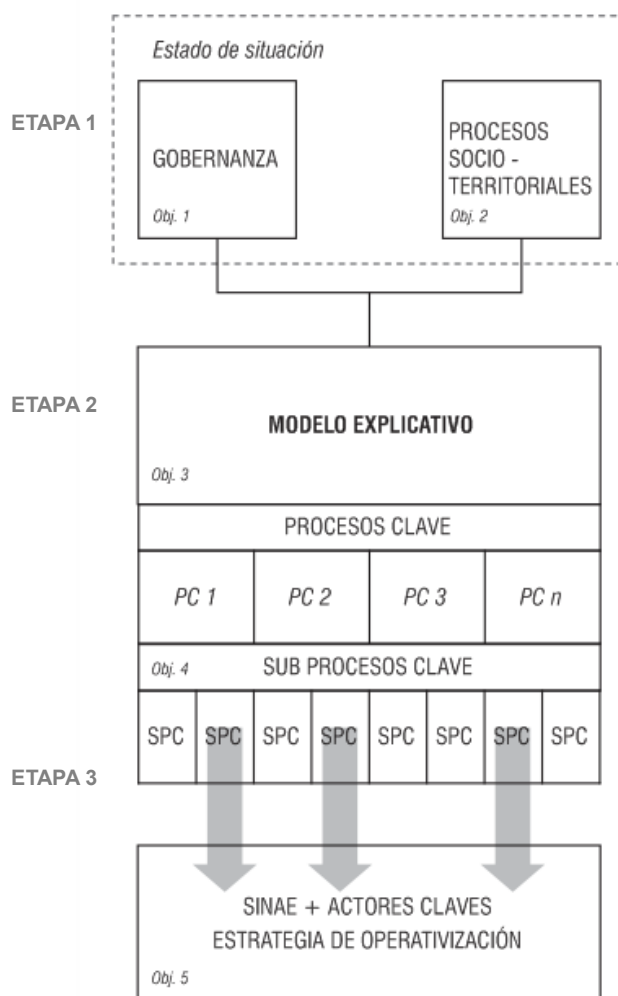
Estado de situación

ETAPA 1

GOBERNANZA

Obj. 1

PROCESOS SOCIO - TERRITORIALES

Obj. 2

ETAPA 2

MODELO EXPLICATIVO

Obj. 3

PROCESOS CLAVE

| PC 1 | PC 2 | PC 3 | PC n |
|---|---|---|---|

Obj. 4

SUB PROCESOS CLAVE

| SPC | SPC | SPC | SPC | SPC | SPC | SPC | SPC |
|---|---|---|---|---|---|---|---|

ETAPA 3

SINAE + ACTORES CLAVES
ESTRATEGIA DE OPERATIVIZACIÓN

Obj. 5